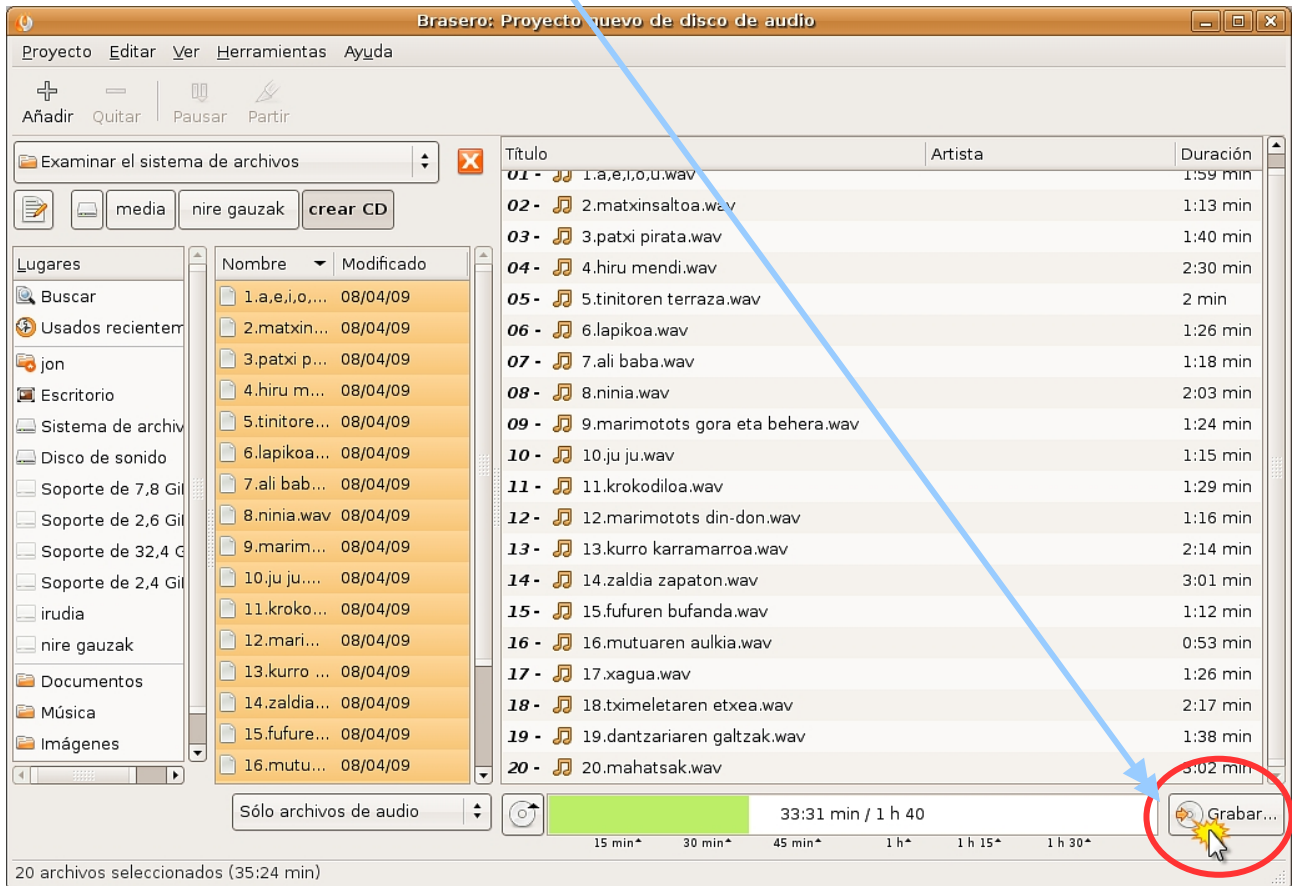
Brasero: Proyecto nuevo de disco de audio

Proyecto Editar Ver Herramientas Ayuda

Añadir Quitar Pausar Partir

Examinar el sistema de archivos

media nire gauzak crear CD

| Lugares |
|---|
| Buscar |
| Usados recientem |
| jon |
| Escritorio |
| Sistema de archiv |
| Disco de sonido |
| Soporte de 7,8 Gi |
| Soporte de 2,6 Gi |
| Soporte de 32,4 G |
| Soporte de 2,4 Gi |
| irudia |
| nire gauzak |
| Documentos |
| Música |
| Imágenes |

| Nombre | Modificado |
|---|---|
| 1.a,e,i,o,... | 08/04/09 |
| 2.matxin... | 08/04/09 |
| 3.patxi p... | 08/04/09 |
| 4.hiru m... | 08/04/09 |
| 5.tinitore... | 08/04/09 |
| 6.lapikoa... | 08/04/09 |
| 7.ali bab... | 08/04/09 |
| 8.ninia.wav | 08/04/09 |
| 9.marim... | 08/04/09 |
| 10.ju ju.... | 08/04/09 |
| 11.kroko... | 08/04/09 |
| 12.mari... | 08/04/09 |
| 13.kurro ... | 08/04/09 |
| 14.zaldia... | 08/04/09 |
| 15.fufure... | 08/04/09 |
| 16.mutu... | 08/04/09 |

| Título | Artista | Duración |
|---|---|---|
| 01 - 1.a,e,i,o,u.wav | | 1:59 min |
| 02 - 2.matxinsaltoa.wav | | 1:13 min |
| 03 - 3.patxi pirata.wav | | 1:40 min |
| 04 - 4.hiru mendi.wav | | 2:30 min |
| 05 - 5.tinitoren terraza.wav | | 2 min |
| 06 - 6.lapikoa.wav | | 1:26 min |
| 07 - 7.ali baba.wav | | 1:18 min |
| 08 - 8.ninia.wav | | 2:03 min |
| 09 - 9.marimotots gora eta behera.wav | | 1:24 min |
| 10 - 10.ju ju.wav | | 1:15 min |
| 11 - 11.krokodiloa.wav | | 1:29 min |
| 12 - 12.marimotots din-don.wav | | 1:16 min |
| 13 - 13.kurro karramarroa.wav | | 2:14 min |
| 14 - 14.zaldia zapaton.wav | | 3:01 min |
| 15 - 15.fufuren bufanda.wav | | 1:12 min |
| 16 - 16.mutuaren aulkia.wav | | 0:53 min |
| 17 - 17.xagua.wav | | 1:26 min |
| 18 - 18.tximeletaren etxea.wav | | 2:17 min |
| 19 - 19.dantzariaren galtzak.wav | | 1:38 min |
| 20 - 20.mahatsak.wav | | 3:02 min |

Sólo archivos de audio

33:31 min / 1 h 40

15 min 30 min 45 min 1 h 1 h 15 1 h 30

Grabar...

20 archivos seleccionados (35:24 min)